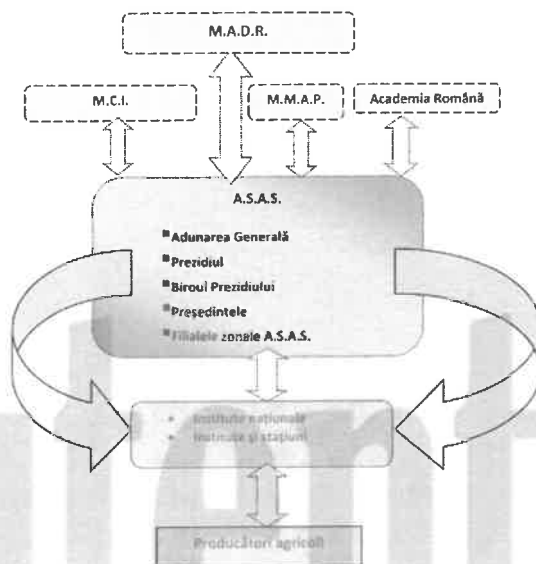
M.A.D.R.

M.C.I.

M.M.A.P.

Academia Română

A.S.A.S.

Adunarea Generală

Prezidiul

Biroul Prezidiului

Președintele

Filialele zonale A.S.A.S.

Institute naționale

Institute și stațiuni

Producători agricoli